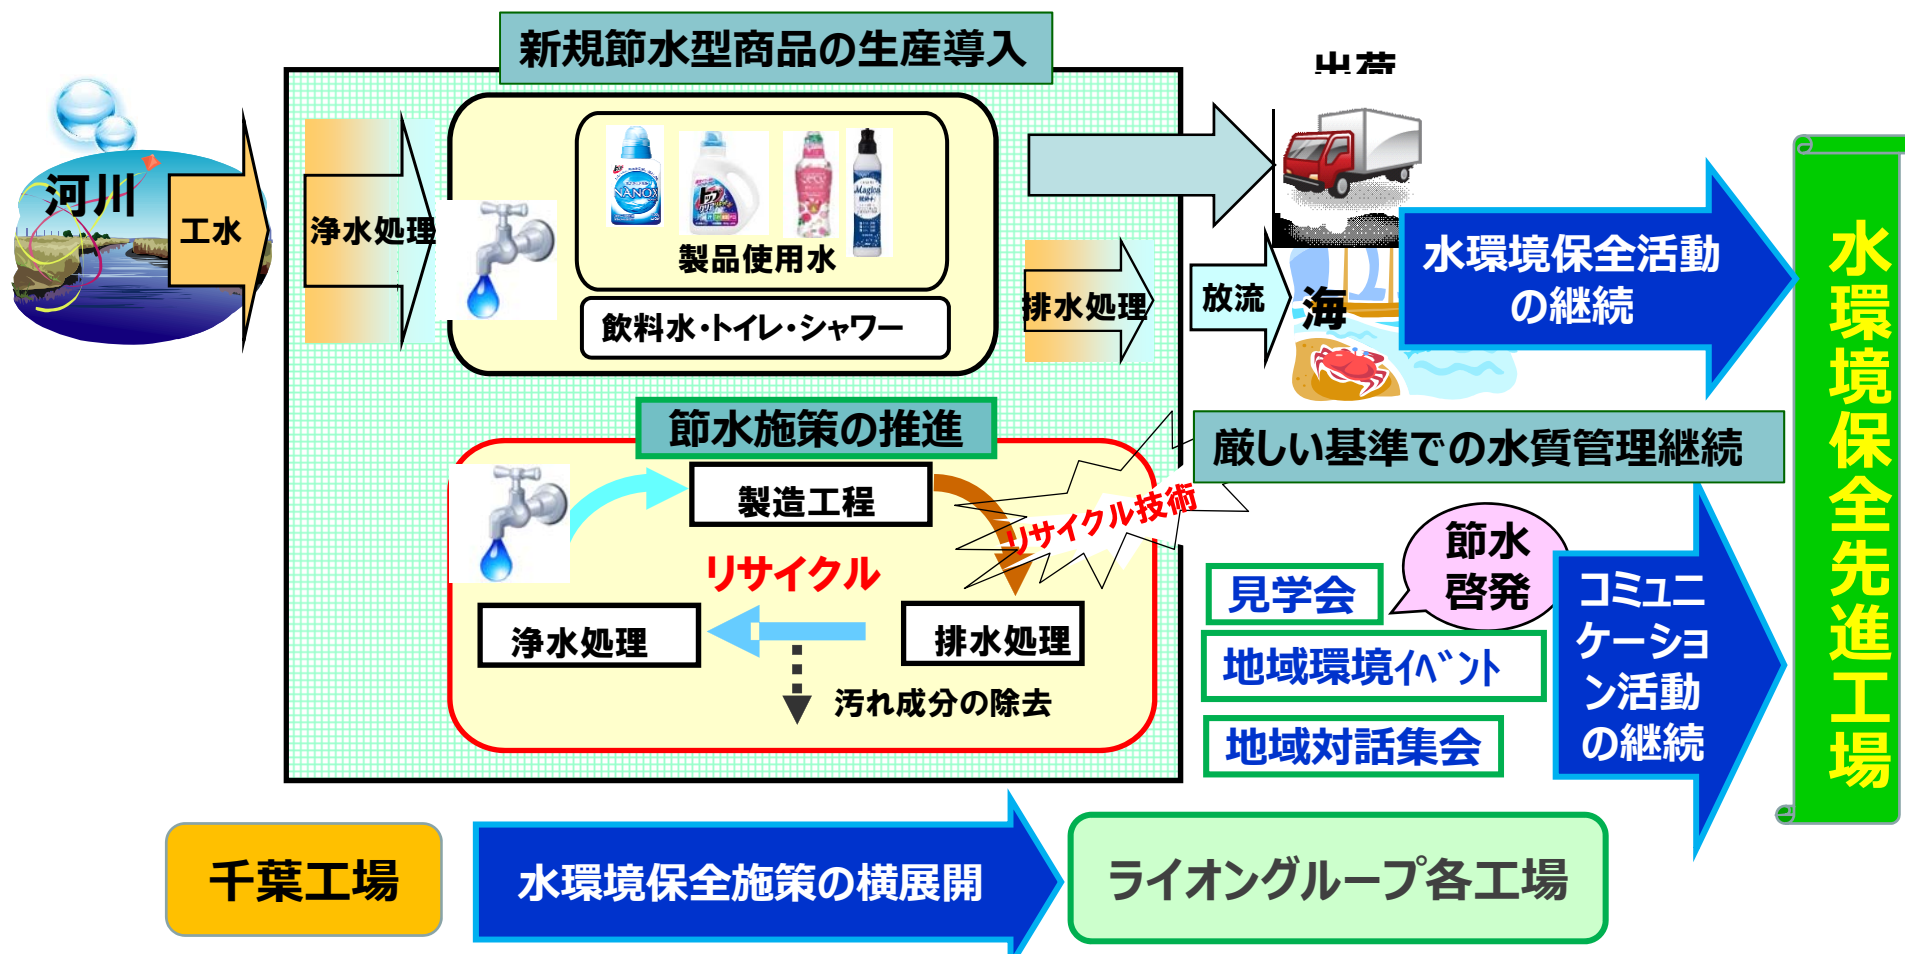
新規節水型商品の生産導入

河川

工水

浄水処理

製品使用水

飲料水･トイレ･シャワー

排水処理

出荷

放流

海

水環境保全活動の継続

水環境保全先進工場

節水施策の推進

製造工程

リサイクル技術

リサイクル

浄水処理

排水処理

汚れ成分の除去

厳しい基準での水質管理継続

節水啓発

見学会

地域環境ｲﾍﾞﾝﾄ

地域対話集会

コミュニケーション活動の継続

千葉工場

水環境保全施策の横展開

ライオングループ各工場